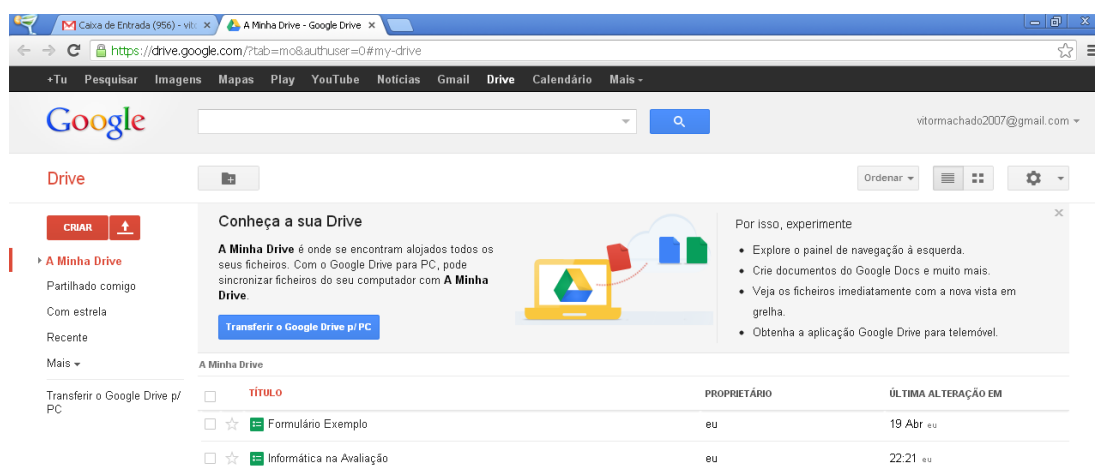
Caixa de Entrada (956) - vit ×
A Minha Drive - Google Drive ×

https://drive.google.com/?tab=mo&authuser=0#my-drive

+Tu Pesquisar Imagens Mapas Play YouTube Notícias Gmail Drive Calendário Mais ▾

Google

vitormachado2007@gmail.com ▾

Drive

Ordenar ▾

CRIAR

A Minha Drive
Partilhado comigo
Com estrela
Recente
Mais ▾

Transferir o Google Drive p/ PC

Conheça a sua Drive

**A Minha Drive** é onde se encontram alojados todos os seus ficheiros. Com o Google Drive para PC, pode sincronizar ficheiros do seu computador com **A Minha Drive**.

Transferir o Google Drive p/ PC

Por isso, experimente

• Explore o painel de navegação à esquerda.
• Crie documentos do Google Docs e muito mais.
• Veja os ficheiros imediatamente com a nova vista em grelha.
• Obtenha a aplicação Google Drive para telemóvel.

A Minha Drive

| TÍTULO | PROPRIETÁRIO | ÚLTIMA ALTERAÇÃO EM |
|---|---|---|
| Formulário Exemplo | eu | 19 Abr eu |
| Informática na Avaliação | eu | 22:21 eu |